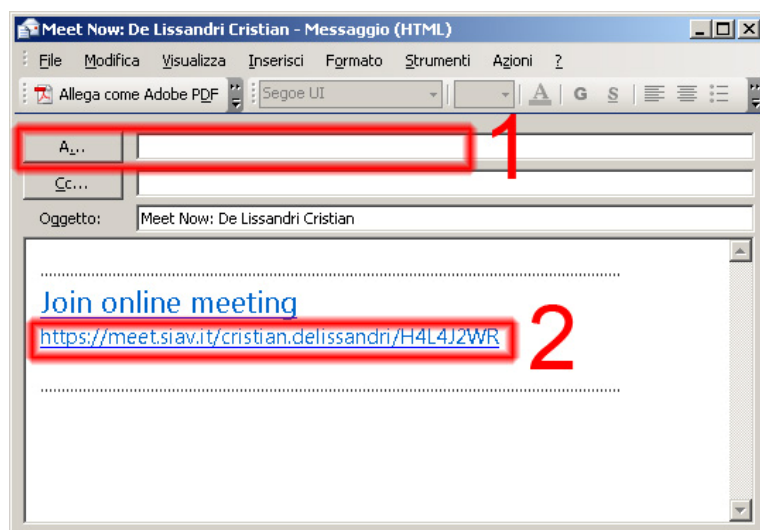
Meet Now: De Lissandri Cristian - Messaggio (HTML)

File Modifica Visualizza Inserisci Formato Strumenti Azioni ?

Allega come Adobe PDF Segoe UI A G S

A...

1

Cc...

Oggetto: Meet Now: De Lissandri Cristian

Join online meeting
https://meet.siav.it/cristian.delissandri/H4L4J2WR

2